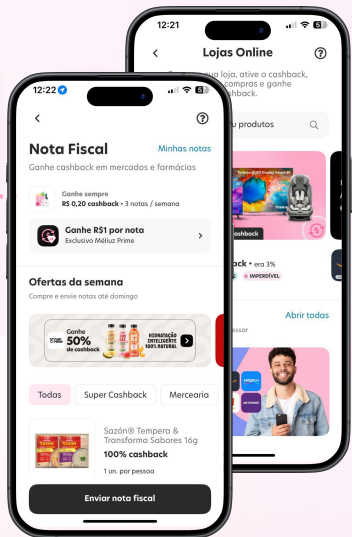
12:21

Lojas Online

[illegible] loja, ative o cashback, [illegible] compras e ganhe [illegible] cashback.

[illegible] u produtos

cashback

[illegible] ck • era 3%

IMPERDÍVEL

Abrir todas

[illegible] ssor

12:22

Nota Fiscal

Minhas notas

Ganhe cashback em mercados e farmácias

Ganhe sempre

R$ 0,20 cashback • 3 notas / semana

Ganhe R$1 por nota

Exclusivo Méliuz Prime

Ofertas da semana

Compre e envie notas até domingo

Ganhe 50% de cashback

HIDRATAÇÃO INTELIGENTE 100% NATURAL

Todas

Super Cashback

Mercearia

Sazón® Tempera & Transforma Sabores 16g

100% cashback

1 un. por pessoa

Enviar nota fiscal